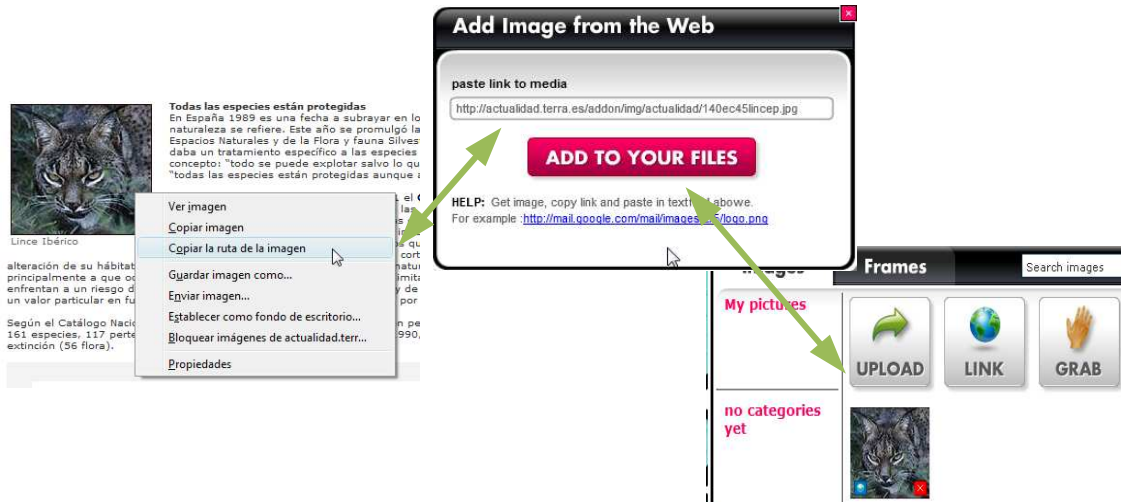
Todas las especies están protegidas
En España 1989 es una fecha a subrayar en lo naturaleza se refiere. Este año se promulgó la Espacios Naturales y de la Flora y fauna Silves daba un tratamiento específico a las especies concepto: "todo se puede explotar salvo lo qu "todas las especies están protegidas aunque a

Lince Ibérico

alteración de su hábitat principalmente a que oc enfrentan a un riesgo d un valor particular en fu

Según el Catálogo Nacio 161 especies, 117 perte extinción (56 flora).

Ver imagen
Copiar imagen
Copiar la ruta de la imagen
Guardar imagen como...
Enviar imagen...
Establecer como fondo de escritorio...
Bloquear imágenes de actualidad.terr...
Propiedades

Add Image from the Web
paste link to media
http://actualidad.terra.es/addon/img/actualidad/140ec45lincep.jpg
ADD TO YOUR FILES
HELP: Get image, copy link and paste in textbox above.
For example :http://mail.google.com/mail/images/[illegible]/logo.png

Frames
Search images
My pictures
UPLOAD
LINK
GRAB
no categories yet